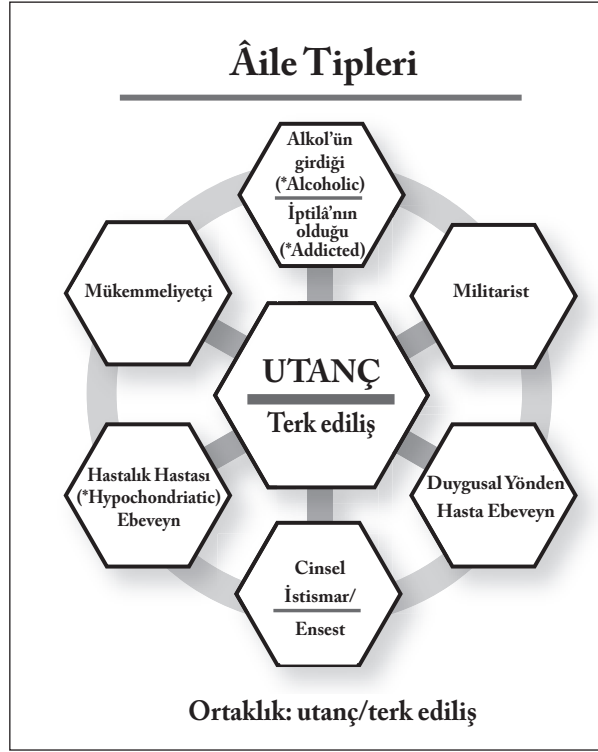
Âile Tipleri

Alkol'ün girdiği (*Alcoholic)

İptilâ'nın olduğu (*Addicted)

Mükemmeliyetçi

Militarist

UTANÇ

Terk ediliş

Hastalık Hastası (*Hypochondriatic) Ebeveyn

Duygusal Yönden Hasta Ebeveyn

Cinsel İstismar/

Ensest

Ortaklık: utanç/terk ediliş